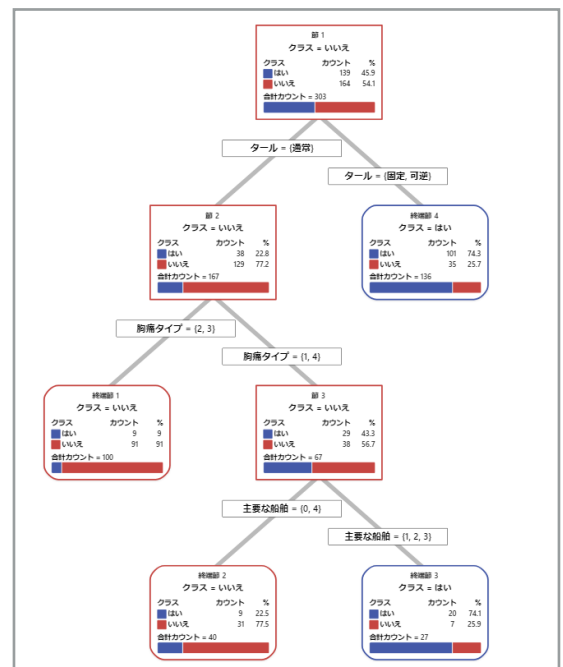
節 1
クラス = いいえ
| クラス | カウント | % |
|---|---|---|
| はい | 139 | 45.9 |
| いいえ | 164 | 54.1 |
合計カウント = 303

タール = (通常)

タール = (固定, 可逆)

節 2
クラス = いいえ
| クラス | カウント | % |
|---|---|---|
| はい | 38 | 22.8 |
| いいえ | 129 | 77.2 |
合計カウント = 167

終端節 4
クラス = はい
| クラス | カウント | % |
|---|---|---|
| はい | 101 | 74.3 |
| いいえ | 35 | 25.7 |
合計カウント = 136

胸痛タイプ = {2, 3}

胸痛タイプ = {1, 4}

終端節 1
クラス = いいえ
| クラス | カウント | % |
|---|---|---|
| はい | 9 | 9 |
| いいえ | 91 | 91 |
合計カウント = 100

節 3
クラス = いいえ
| クラス | カウント | % |
|---|---|---|
| はい | 29 | 43.3 |
| いいえ | 38 | 56.7 |
合計カウント = 67

主要な船舶 = {0, 4}

主要な船舶 = {1, 2, 3}

終端節 2
クラス = いいえ
| クラス | カウント | % |
|---|---|---|
| はい | 9 | 22.5 |
| いいえ | 31 | 77.5 |
合計カウント = 40

終端節 3
クラス = はい
| クラス | カウント | % |
|---|---|---|
| はい | 20 | 74.1 |
| いいえ | 7 | 25.9 |
合計カウント = 27